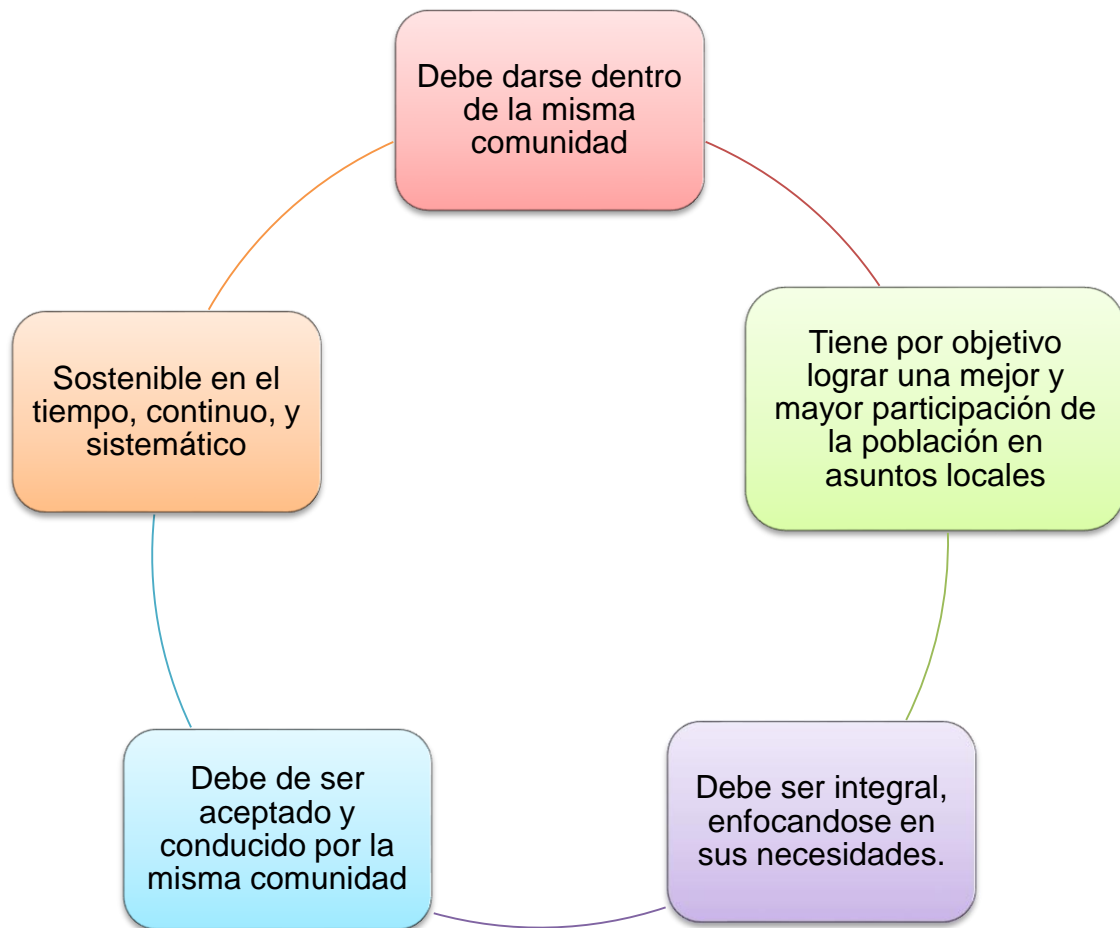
Debe darse dentro de la misma comunidad

Tiene por objetivo lograr una mejor y mayor participación de la población en asuntos locales

Debe ser integral, enfocandose en sus necesidades.

Debe de ser aceptado y conducido por la misma comunidad

Sostenible en el tiempo, continuo, y sistemático